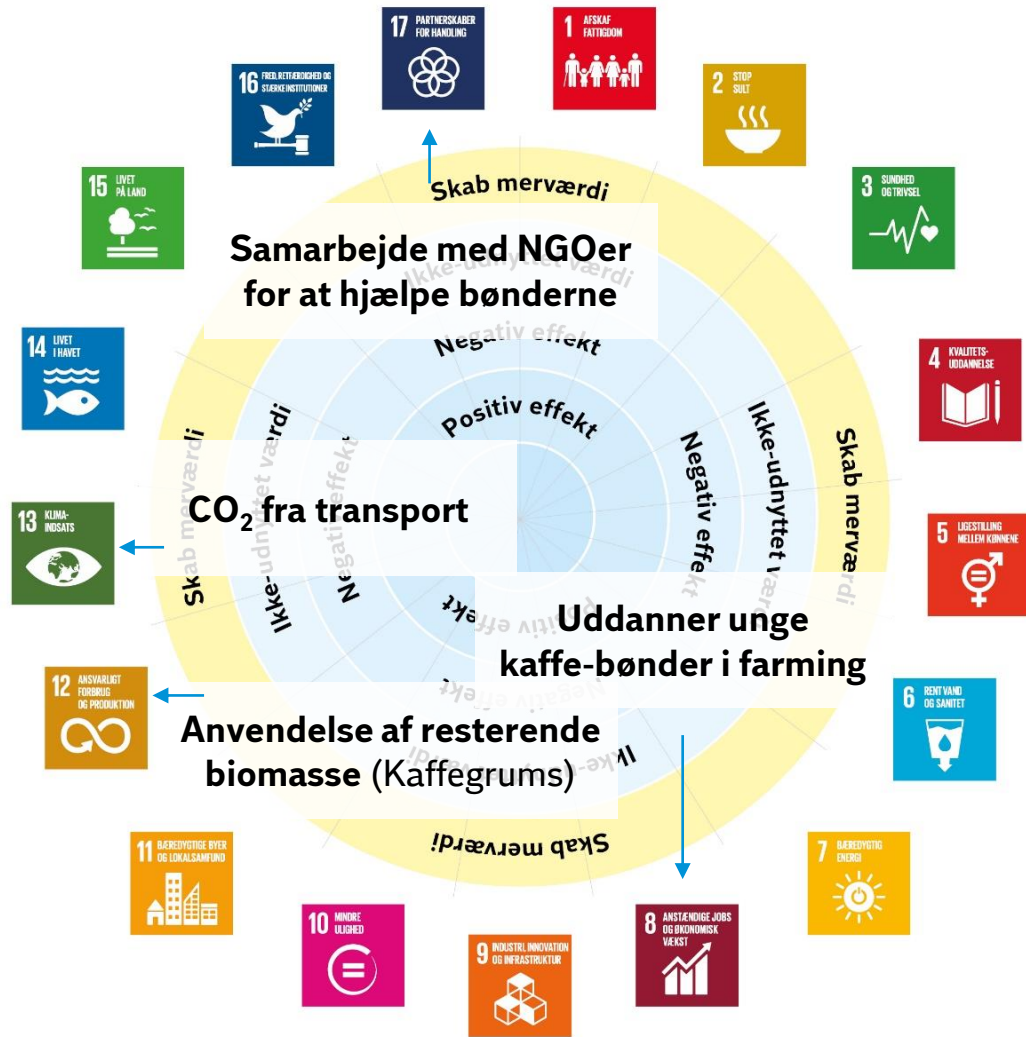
17 PARTNERSKABER FOR HANDLING

1 AFSKAF FATTIGDOM

16 FRED, RETFÆRDIGHED OG STÆRKE INSTITUTIONER

2 STOP SULT

15 LIVET PÅ LAND

3 SUNDHED OG TRIVSEL

Skab merværdi

Samarbejde med NGOer for at hjælpe bønderne

Ikke-udnyttet værdi

Negativ effekt

14 LIVET I HAVET

4 KVALITETSUDDANNELSE

Positiv effekt

Skab merværdi

Ikke-udnyttet værdi

Negativ effekt

Skab merværdi

Ikke-udnyttet værdi

Negativ effekt

$CO_2$ fra transport

13 KLIMAINDSATS

5 LIGESTILLING MELLEM KØNNENE

Positiv effekt

Positiv effekt

Uddanner unge kaffe-bønder i farming

Negativ effekt

12 ANSVARLIGT FORBRUG OG PRODUKTION

Anvendelse af resterende biomasse (Kaffegrums)

Ikke-udnyttet værdi

6 RENT VAND OG SANITET

Skab merværdi

11 BÆREDYGTIGE BYER OG LOKALSAMFUND

7 BÆREDYGTIG ENERGI

10 MINDRE ULIGHED

9 INDUSTRI, INNOVATION OG INFRASTRUKTUR

8 ANSTÆNDIGE JOBS OG ØKONOMISK VÆKST